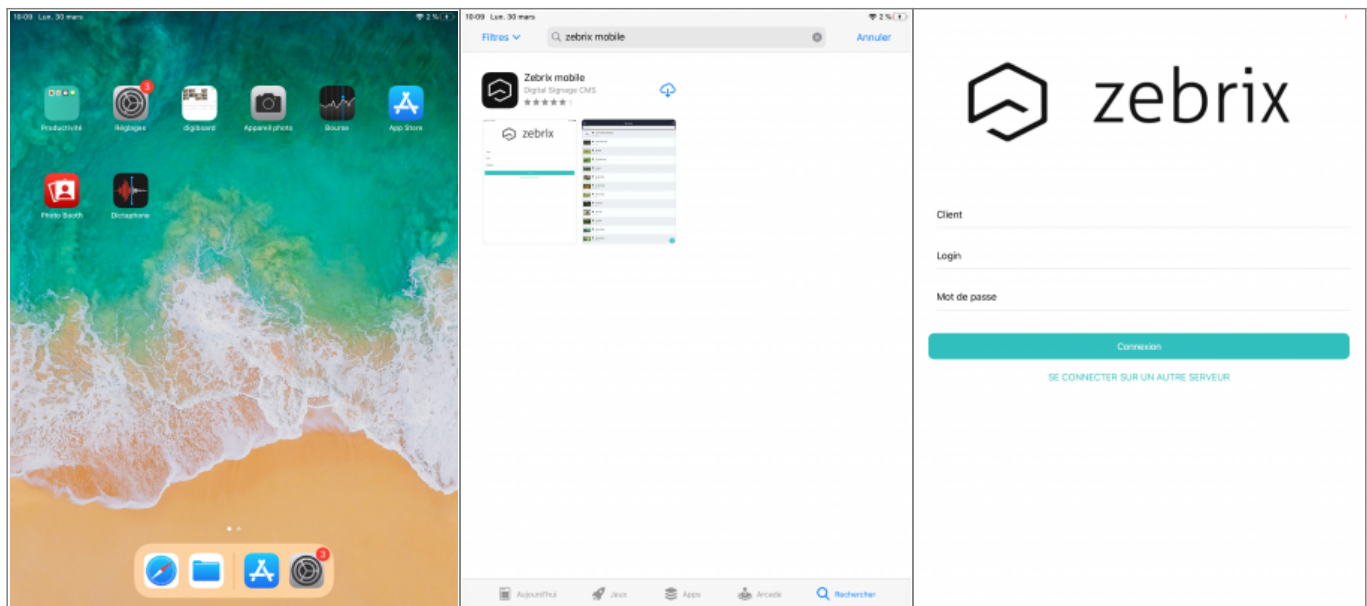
10:09 Lun. 30 mars
2 %

3
Productivité
Réglages
digiboard
Appareil photo
Bourse
App Store
Photo Booth
Dictaphone

3

10:09 Lun. 30 mars
2 %
Filtres
zebrix mobile
Annuler

Zebrix mobile
Digital Signage CMS

zebrix

Aujourd'hui
Jeux
Apps
Arcade
Rechercher

zebrix

Client

Login

Mot de passe

Connexion

SE CONNECTER SUR UN AUTRE SERVEUR